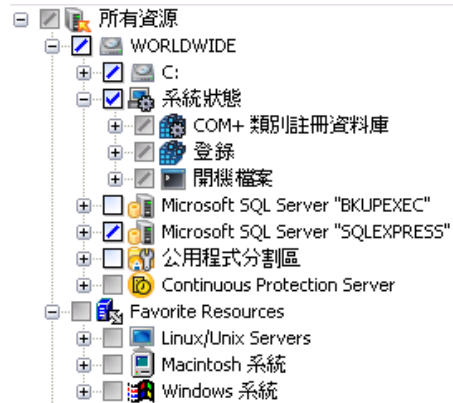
所有資源
WORLDWIDE
C:
系統狀態
COM+ 類別註冊資料庫
登錄
開機檔案
Microsoft SQL Server "BKUPEXEC"
Microsoft SQL Server "SQLEXPRESS"
公用程式分割區
Continuous Protection Server
Favorite Resources
Linux/Unix Servers
Macintosh 系統
Windows 系統